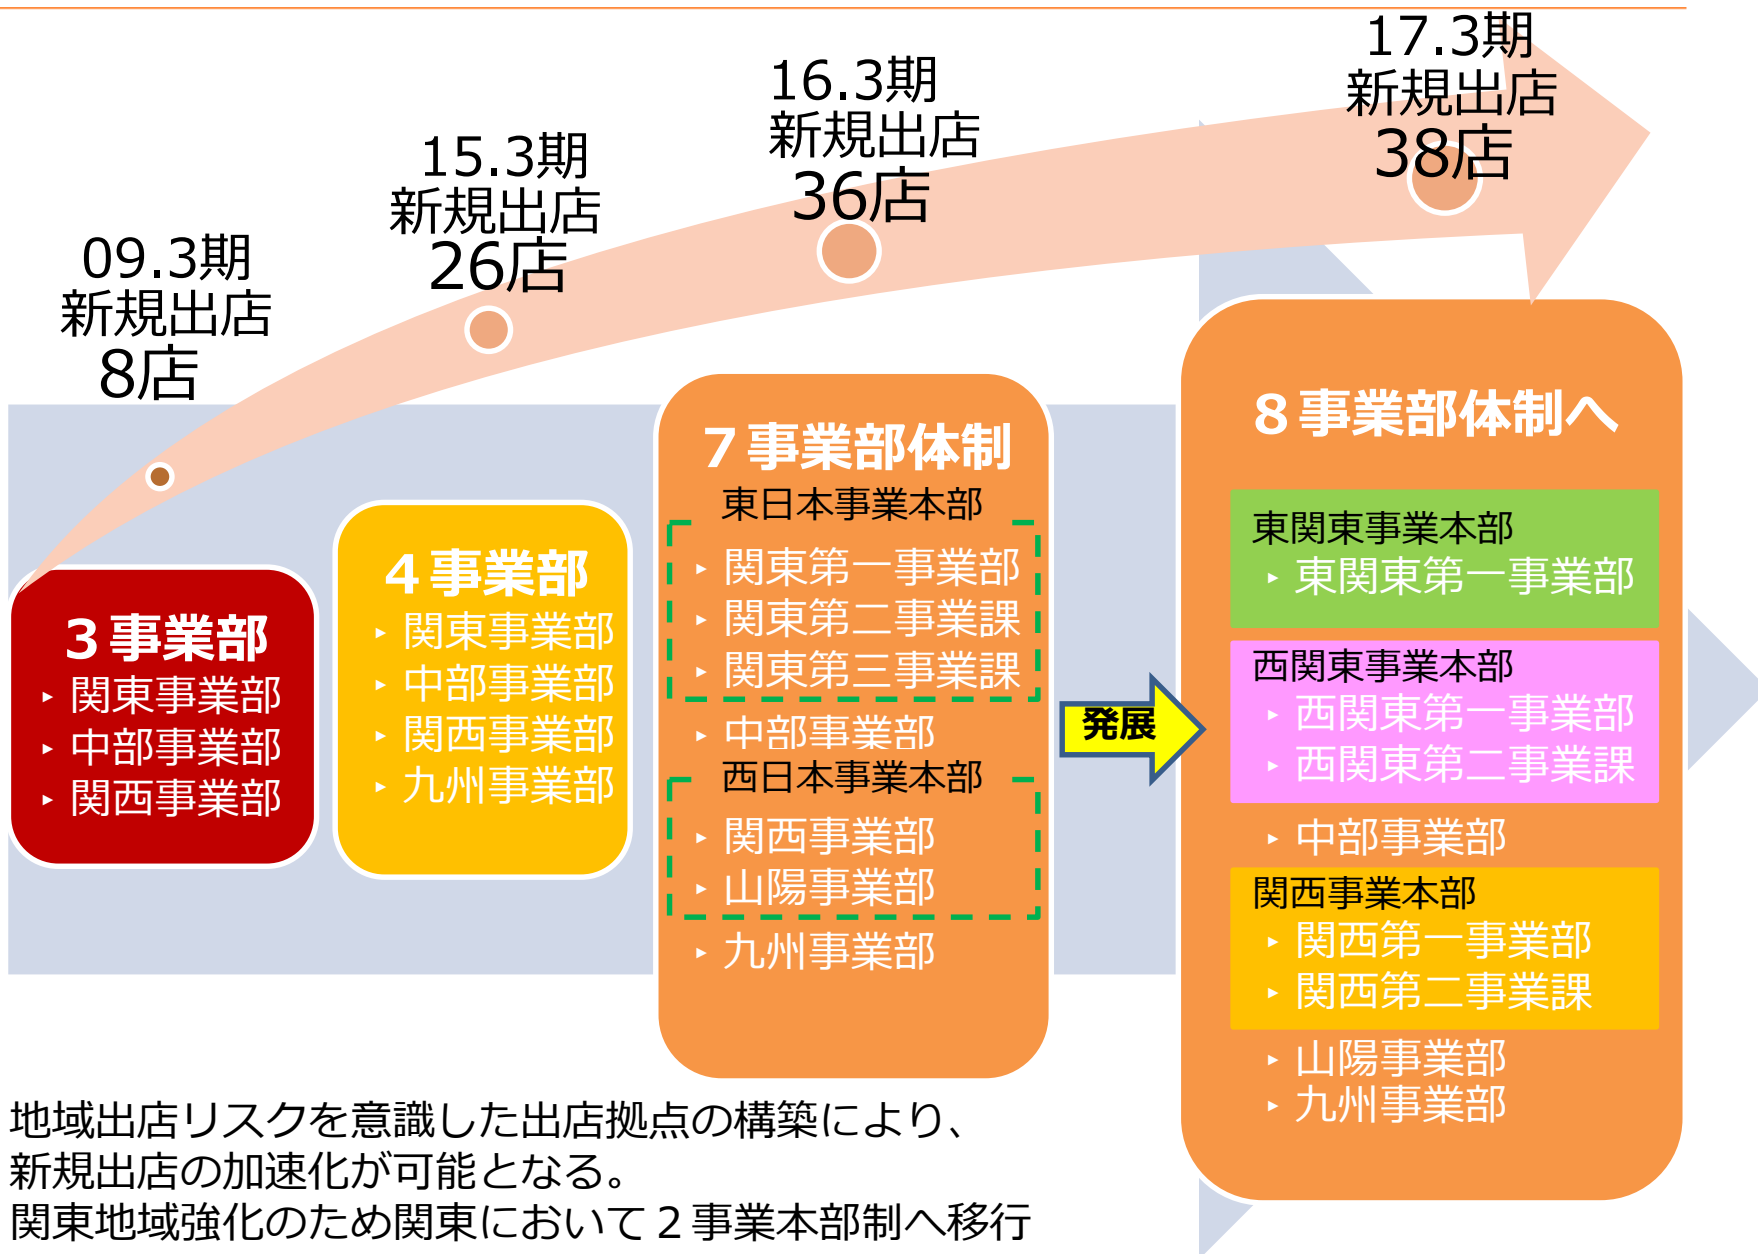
09.3期
新規出店
8店

15.3期
新規出店
26店

16.3期
新規出店
36店

17.3期
新規出店
38店

3事業部
‣ 関東事業部
‣ 中部事業部
‣ 関西事業部

4事業部
‣ 関東事業部
‣ 中部事業部
‣ 関西事業部
‣ 九州事業部

7事業部体制
東日本事業本部
‣ 関東第一事業部
‣ 関東第二事業課
‣ 関東第三事業課
‣ 中部事業部
西日本事業本部
‣ 関西事業部
‣ 山陽事業部
‣ 九州事業部

発展

8事業部体制へ
東関東事業本部
‣ 東関東第一事業部
西関東事業本部
‣ 西関東第一事業部
‣ 西関東第二事業課
‣ 中部事業部
関西事業本部
‣ 関西第一事業部
‣ 関西第二事業課
‣ 山陽事業部
‣ 九州事業部

地域出店リスクを意識した出店拠点の構築により、新規出店の加速化が可能となる。
関東地域強化のため関東において2事業本部制へ移行